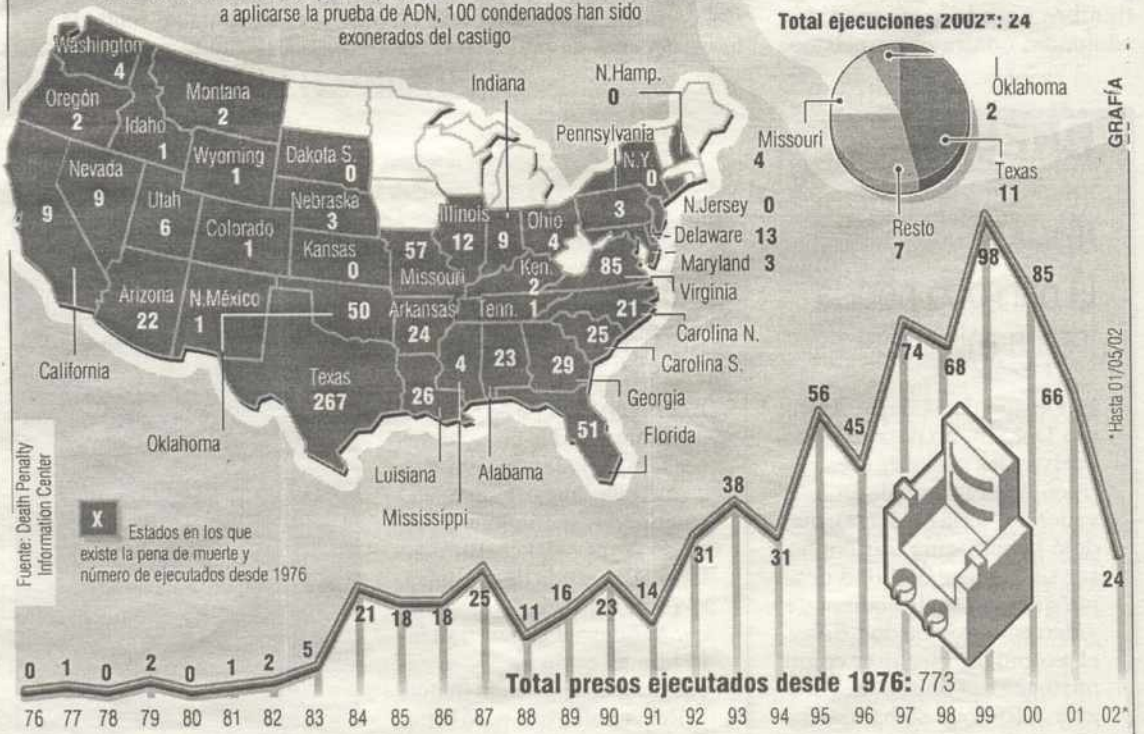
a aplicarse la prueba de ADN, 100 condenados han sido exonerados del castigo

Total ejecuciones 2002*: 24

Oklahoma 2

Missouri 4

Texas 11

Resto 7

GRAFÍA

Washington 4
Oregón 2
Idaho 1
Montana 2
Wyoming 1
Dakota S. 0
Nevada 9
Utah 6
Colorado 1
Nebraska 3
Kansas 0
California 9
Arizona 22
N.México 1
Oklahoma 50
Texas 267
Missouri 57
Arkansas 24
Illinois 12
Indiana 9
Ohio 4
Ken. 2
Tenn. 1
Luisiana 26
Mississippi 4
Alabama 23
Georgia 29
Florida 51
Carolina S. 25
Carolina N. 21
Virginia 85
Pennsylvania 3
N.Hamp. 0
N.Y. 0
N.Jersey 0
Delaware 13
Maryland 3

Fuente: Death Penalty Information Center

X Estados en los que existe la pena de muerte y número de ejecutados desde 1976

*Hasta 01/05/02

0 1 0 2 0 1 2 5 21 18 18 25 11 16 23 14 31 38 31 56 45 74 68 98 85 66 24

Total presos ejecutados desde 1976: 773

76 77 78 79 80 81 82 83 84 85 86 87 88 89 90 91 92 93 94 95 96 97 98 99 00 01 02*